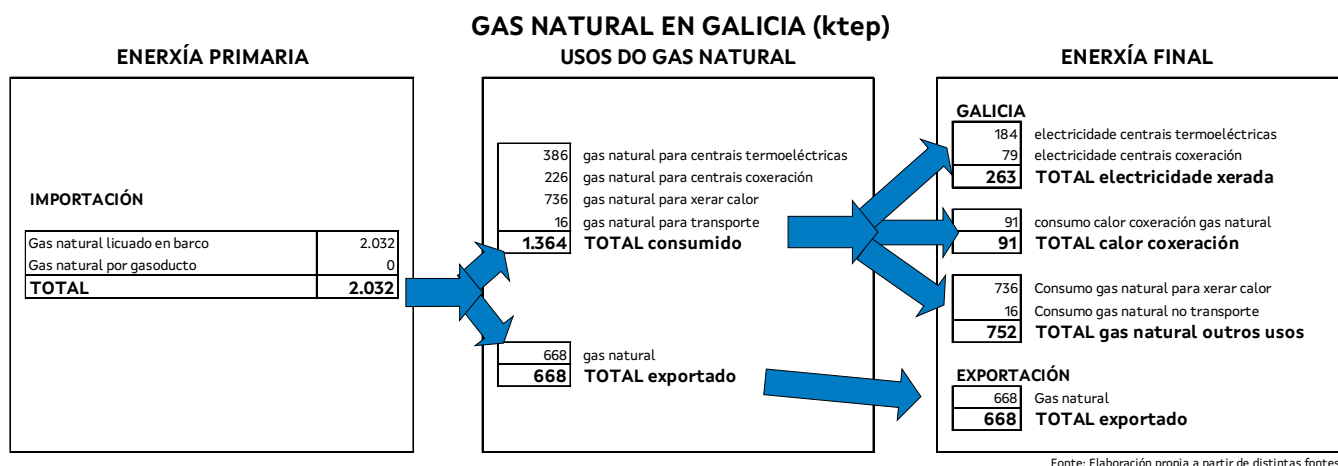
GAS NATURAL EN GALICIA (ktep)

ENERXÍA PRIMARIA

IMPORTACIÓN

| Gas natural licuado en barco | 2.032 |
|---|---|
| Gas natural por gasoducto | 0 |
| **TOTAL** | **2.032** |

USOS DO GAS NATURAL

| 386 | gas natural para centrais termoeléctricas |
|---|---|
| 226 | gas natural para centrais coxeración |
| 736 | gas natural para xerar calor |
| 16 | gas natural para transporte |
| **1.364** | **TOTAL consumido** |

| 668 | gas natural |
|---|---|
| **668** | **TOTAL exportado** |

ENERXÍA FINAL

GALICIA

| 184 | electricidade centrais termoeléctricas |
|---|---|
| 79 | electricidade centrais coxeración |
| **263** | **TOTAL electricidade xerada** |

| 91 | consumo calor coxeración gas natural |
|---|---|
| **91** | **TOTAL calor coxeración** |

| 736 | Consumo gas natural para xerar calor |
|---|---|
| 16 | Consumo gas natural no transporte |
| **752** | **TOTAL gas natural outros usos** |

EXPORTACIÓN

| 668 | Gas natural |
|---|---|
| **668** | **TOTAL exportado** |

Fonte: Elaboración propia a partir de distintas fontes